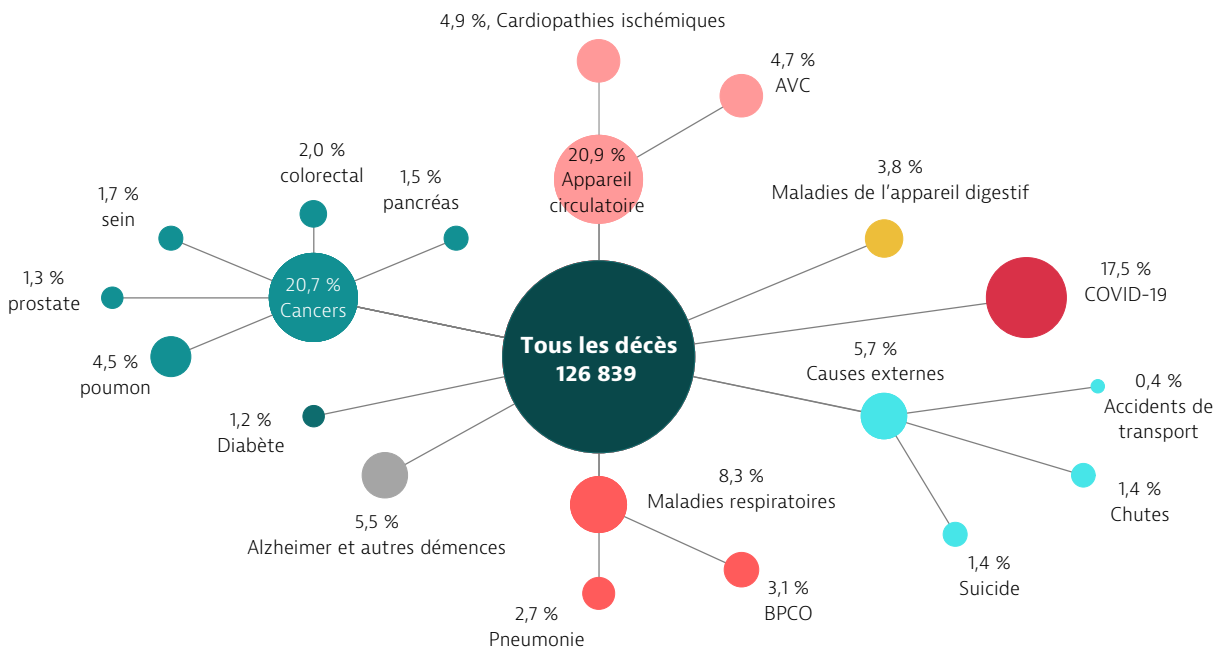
4,9 %, Cardiopathies ischémiques

4,7 %
AVC

20,9 %
Appareil circulatoire

3,8 %
Maladies de l’appareil digestif

2,0 %
colorectal

1,5 %
pancréas

1,7 %
sein

1,3 %
prostate

20,7 %
Cancers

4,5 %
poumon

Tous les décès
126 839

17,5 %
COVID-19

5,7 %
Causes externes

0,4 %
Accidents de transport

1,2 %
Diabète

1,4 %
Chutes

5,5 %
Alzheimer et autres démences

8,3 %
Maladies respiratoires

1,4 %
Suicide

3,1 %
BPCO

2,7 %
Pneumonie